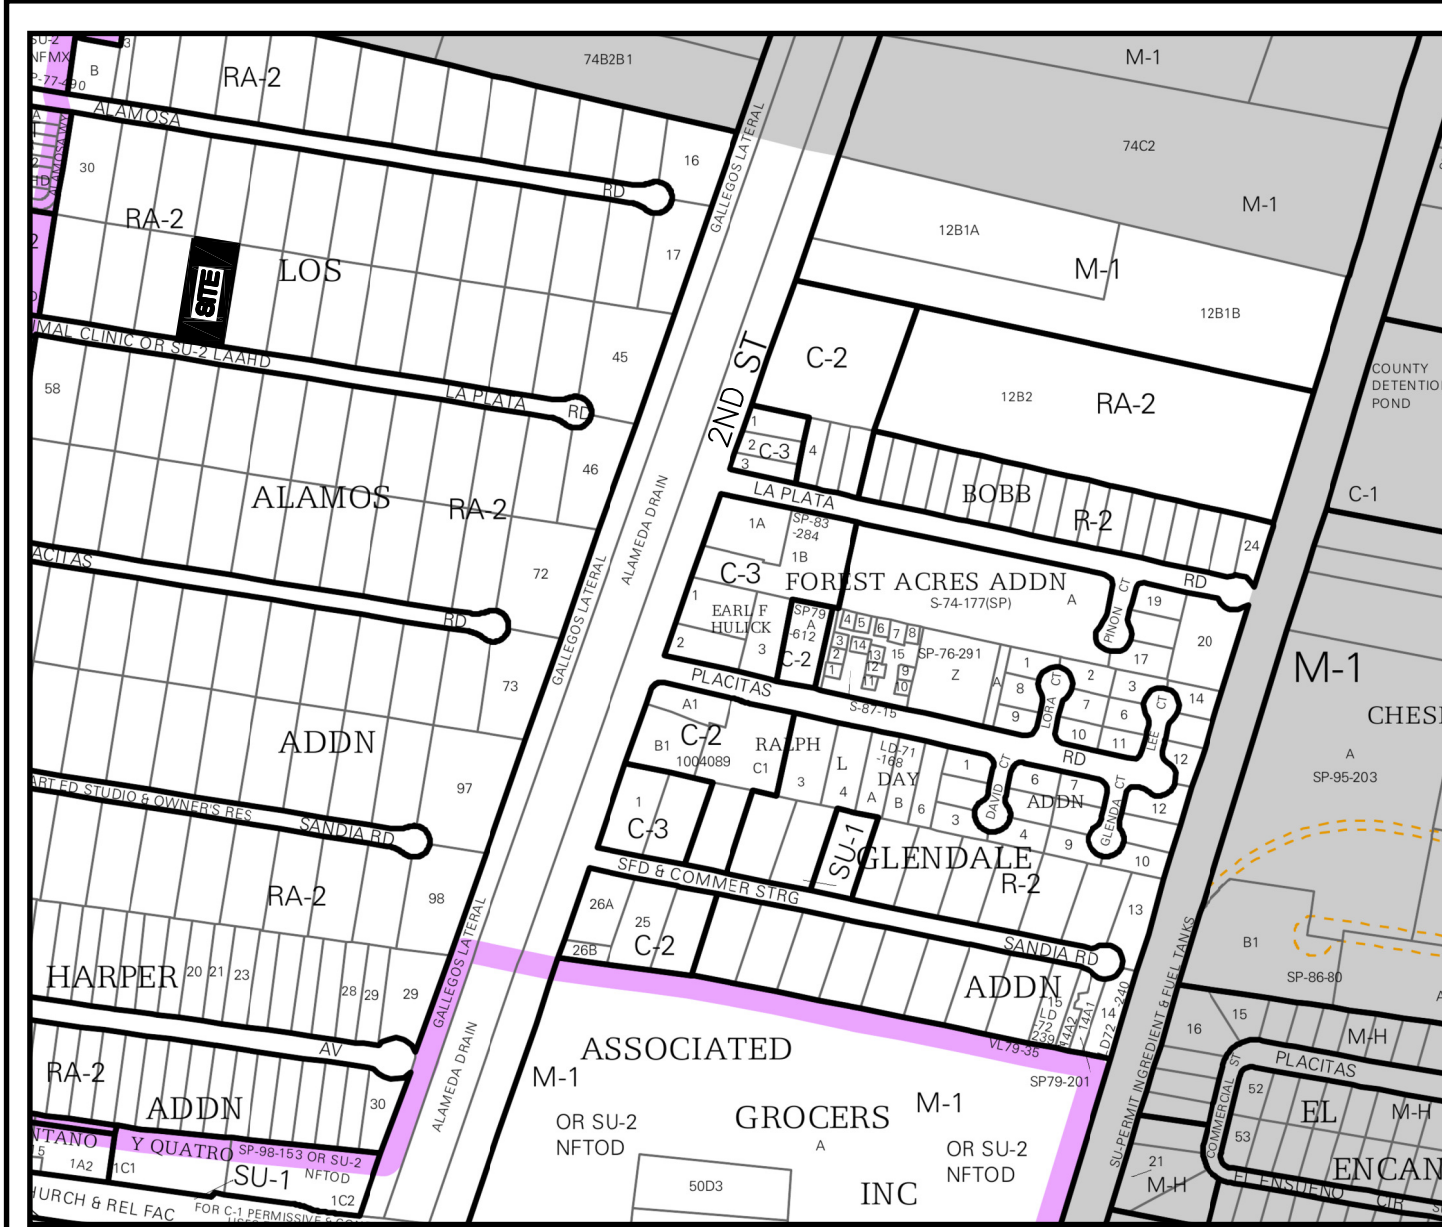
SU-2
NFMX
SP-77-490
B
3
RA-2
74B2B1
M-1
ALAMOSA
74C2
M-1
30
16
GALLEGOS LATERAL
RD
12B1A
M-1
RA-2
SITE
LOS
17
12B1B
MAL CLINIC OR SU-2 LAAHD
2ND ST
C-2
45
58
LA PLATA
RD
12B2
RA-2
COUNTY
DETENTIO
POND
1
2
C-3
4
3
46
BOBB
ALAMOS
RA-2
LA PLATA
R-2
C-1
1A
SP-83
-284
24
ALAMEDA DRAIN
1B
ACITAS
72
C-3
FOREST ACRES ADDN
RD
S-74-177(SP)
A
CT
19
1
EARL F
HULICK
SP79
A
-612
4
5
6
7
8
PINON
RD
GALLEGOS LATERAL
20
3
14
13
15
SP-76-291
2
C-2
2
12
9
Z
17
1
1
11
10
1
2
3
M-1
73
PLACITAS
8
CT
LORA
14
S-87-15
7
6
CT
9
A1
C-2
RALPH
10
11
LEE
CHESI
ADDN
B1
LD-71
-168
1004089
12
A
C1
L
DAY
1
RD
SP-95-203
3
4
A
B
6
CT
7
DAVID
ADDN
97
ART ED STUDIO & OWNER'S RES
1
SANDIA RD
C-3
SU-1
3
4
CT
12
GLENDALE
9
GLENDA
R-2
10
RA-2
SFD & COMMER STRG
98
26A
13
25
C-2
SANDIA RD
GALLEGOS LATERAL
26B
B1
HARPER
20
21
23
ADDN
SU-PERMIT INGREDIENT & FUEL TANKS
SP-86-80
28
29
29
15
LD
72
239
14A2
14A1
14
LD72-240
15
16
M-H
ASSOCIATED
AV
VL79-35
PLACITAS
RA-2
M-1
SP79-201
ALAMEDA DRAIN
52
M-H
ADDN
30
GROCERS
M-1
EL
OR SU-2
NFTOD
53
COMMERCIAL ST
NTANO
Y QUATRO
SP-98-153 OR SU-2
A
OR SU-2
NFTOD
ENCAN
5
1A2
1C1
SU-1
NFTOD
50D3
21
M-H
EL ENSUENO
CIR
INC
URCH & REL FAC
1C2
FOR C-1 PERMISSIVE